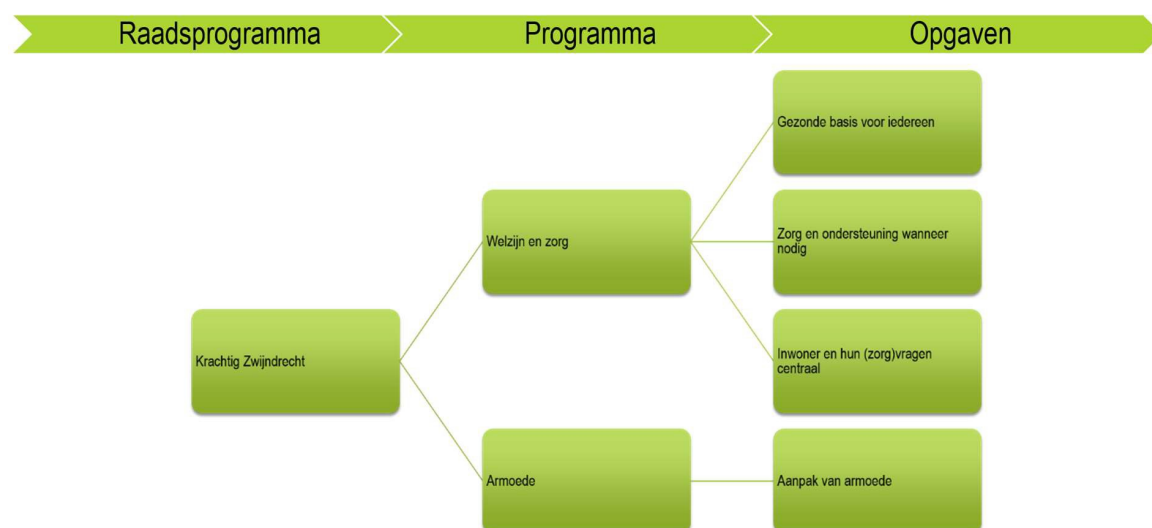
Raadsprogramma

Programma

Opgaven

Krachtig Zwijndrecht

Welzijn en zorg

Armoede

Gezonde basis voor iedereen

Zorg en ondersteuning wanneer nodig

Inwoner en hun (zorg)vragen centraal

Aanpak van armoede